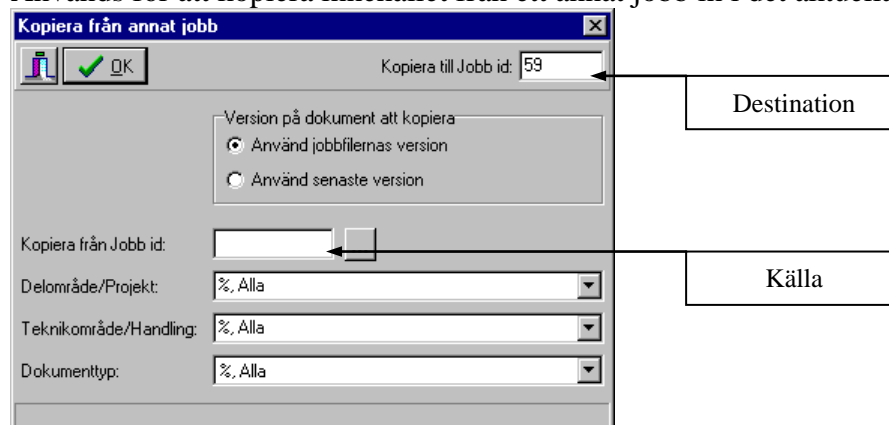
Används för att kopiera innehållet från ett annat jobb in i det aktuella

Kopiera från annat jobb

OK

Kopiera till Jobb id: 59

Destination

Version på dokument att kopiera

Använd jobbfilernas version

Använd senaste version

Kopiera från Jobb id:

Källa

Delområde/Projekt: %, Alla

Teknikområde/Handling: %, Alla

Dokumenttyp: %, Alla